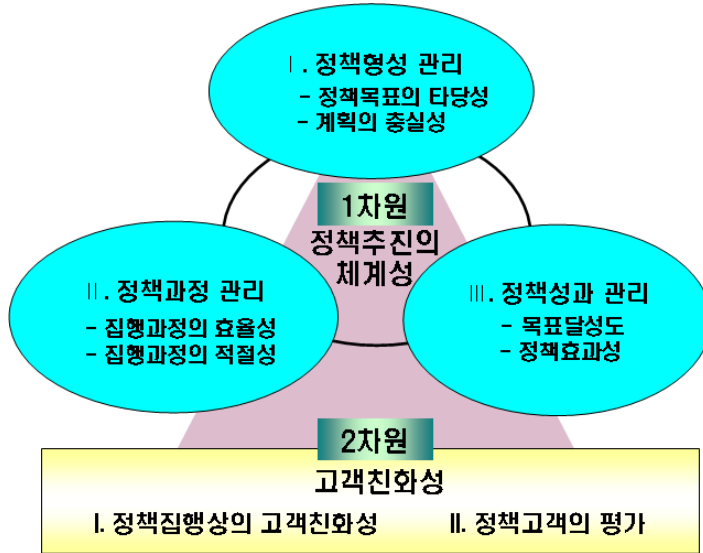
Ⅰ. 정책형성 관리
- 정책목표의 타당성
- 계획의 충실성

1차원
정책추진의 체계성

Ⅱ. 정책과정 관리
- 집행과정의 효율성
- 집행과정의 적절성

Ⅲ. 정책성과 관리
- 목표달성도
- 정책효과성

2차원
고객친화성
Ⅰ. 정책집행상의 고객친화성
Ⅱ. 정책고객의 평가